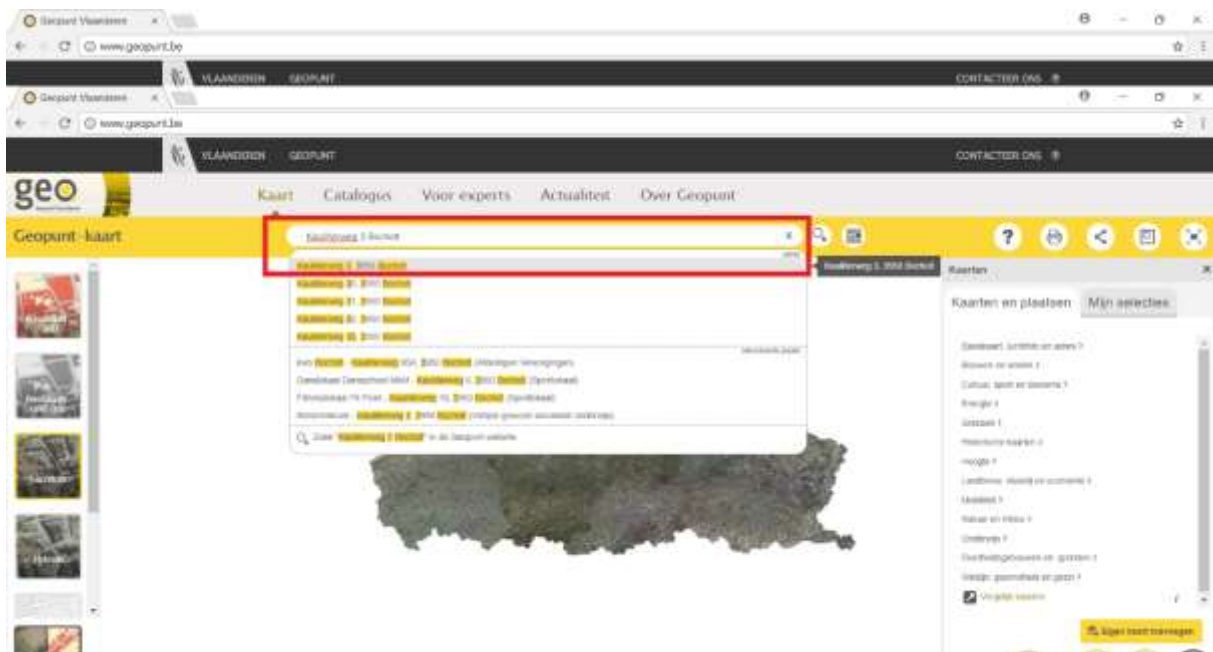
Geopunt Vlaanderen
www.geopunt.be
VLAANDEREN GEOPUNT
CONTACTEER ONS
Geopunt Vlaanderen
www.geopunt.be
VLAANDEREN GEOPUNT
CONTACTEER ONS

geo

Kaart Catalogus Voor experts Actualiteit Over Geopunt

Geopunt-kaart

Kaulilerweg 3 Bocholt

Kaulillerweg 3, 3950 Bocholt

Kaulillerweg 3, 3950 Bocholt
Kaulillerweg 31, 3950 Bocholt
Kaulillerweg 31, 3950 Bocholt
Kaulillerweg 8, 3950 Bocholt
Kaulillerweg 35, 3950 Bocholt

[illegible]

Zoek "Kaulillerweg 3 Bocholt" in de Geopunt website

Kaarten
Kaarten en plaatsen Mijn selecties

Basiskaart, luchtfoto en adres
Bouwen en wonen
Cultuur, sport en toerisme
Energie
Gebouwen
Historische kaarten
Hoogte
Landbouw, visserij en economie
Mobiliteit
Natuur en milieu
Onderwijs
Overheidsgebouwen en -gronden
Welzijn, gezondheid en gezin
Vergelijk kaarten

Eigen kaart toevoegen